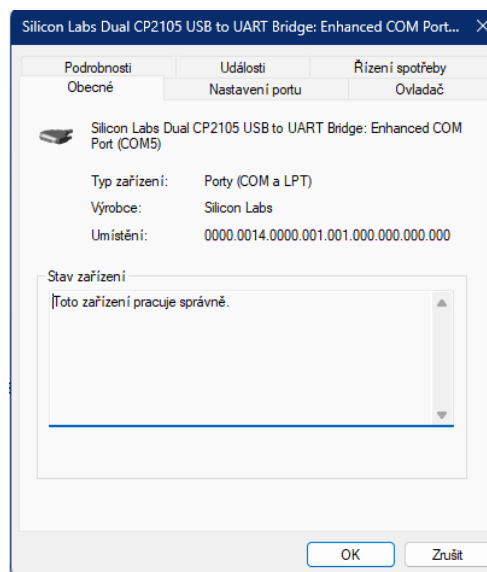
Silicon Labs Dual CP2105 USB to UART Bridge: Enhanced COM Port... ✕

Podrobnosti | Události | Řízení spotřeby
Obecné | Nastavení portu | Ovladač

Silicon Labs Dual CP2105 USB to UART Bridge: Enhanced COM Port (COM5)

Typ zařízení: Porty (COM a LPT)
Výrobce: Silicon Labs
Umístění: 0000.0014.0000.001.001.000.000.000.000

Stav zařízení
Toto zařízení pracuje správně.

OK
Zrušit